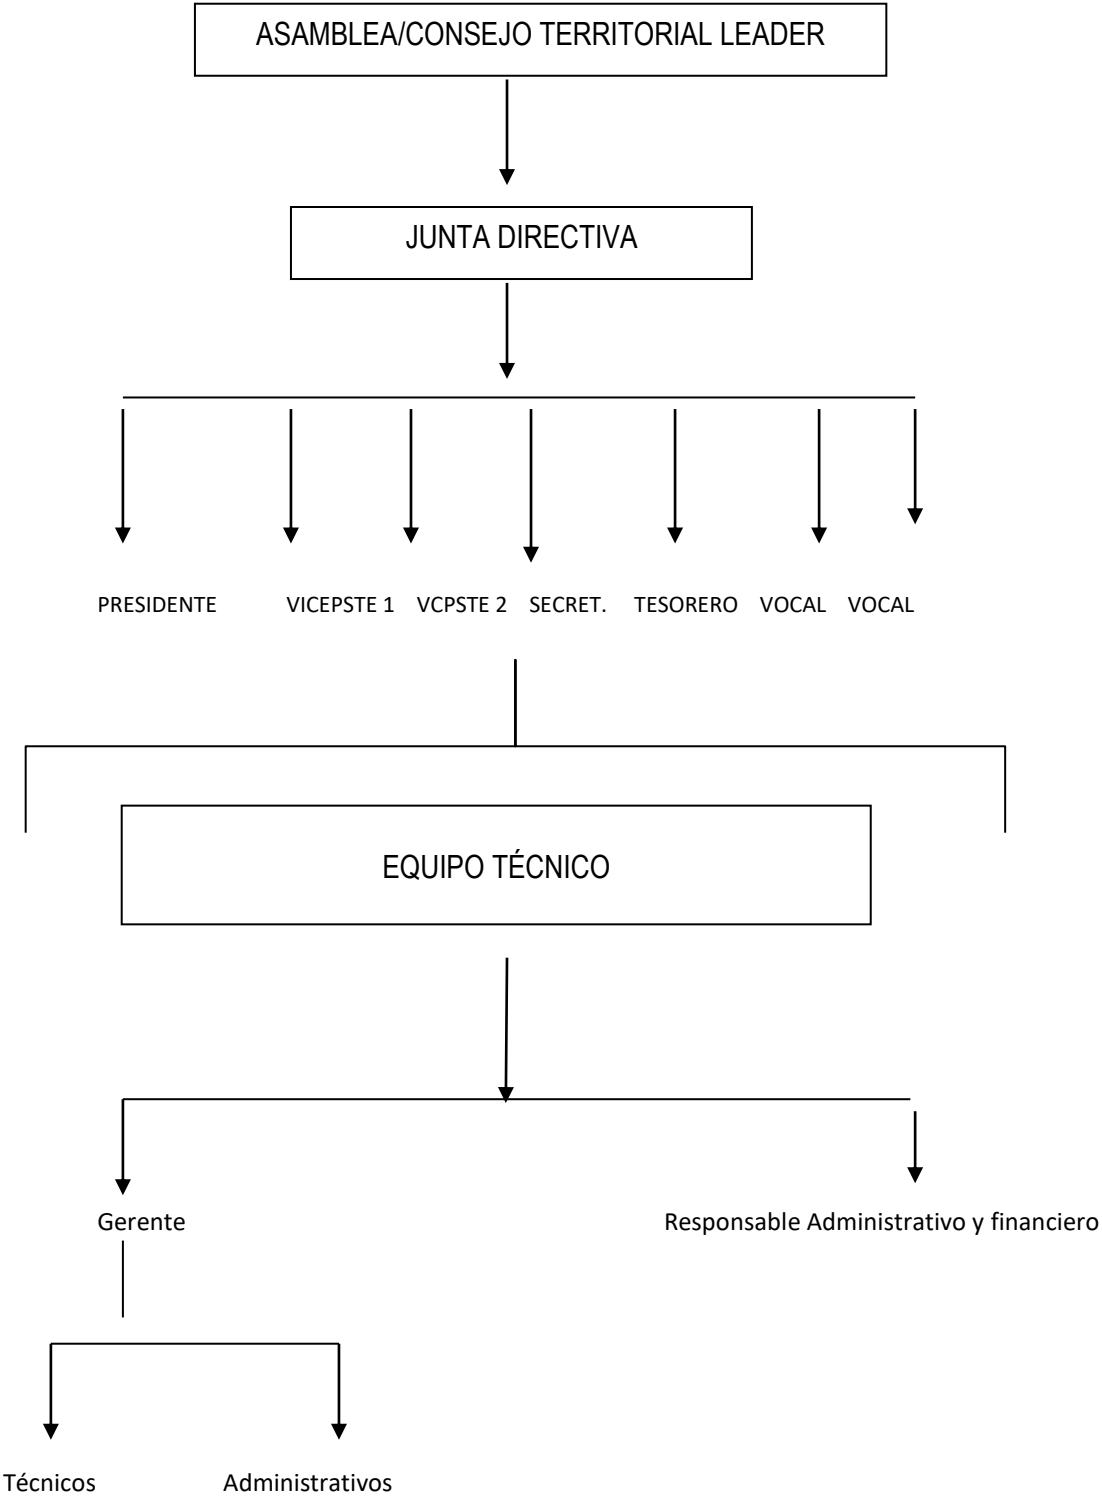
ASAMBLEA/CONSEJO TERRITORIAL LEADER

JUNTA DIRECTIVA

PRESIDENTE VICEPSTE 1 VCPSTE 2 SECRET. TESORERO VOCAL VOCAL

EQUIPO TÉCNICO

Gerente

Responsable Administrativo y financiero

Técnicos

Administrativos